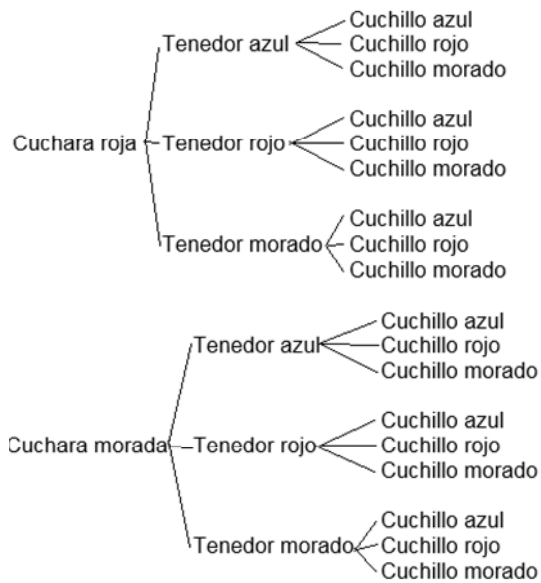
Cuchara roja
Tenedor azul
Cuchillo azul
Cuchillo rojo
Cuchillo morado
Tenedor rojo
Cuchillo azul
Cuchillo rojo
Cuchillo morado
Tenedor morado
Cuchillo azul
Cuchillo rojo
Cuchillo morado

Cuchara morada
Tenedor azul
Cuchillo azul
Cuchillo rojo
Cuchillo morado
Tenedor rojo
Cuchillo azul
Cuchillo rojo
Cuchillo morado
Tenedor morado
Cuchillo azul
Cuchillo rojo
Cuchillo morado